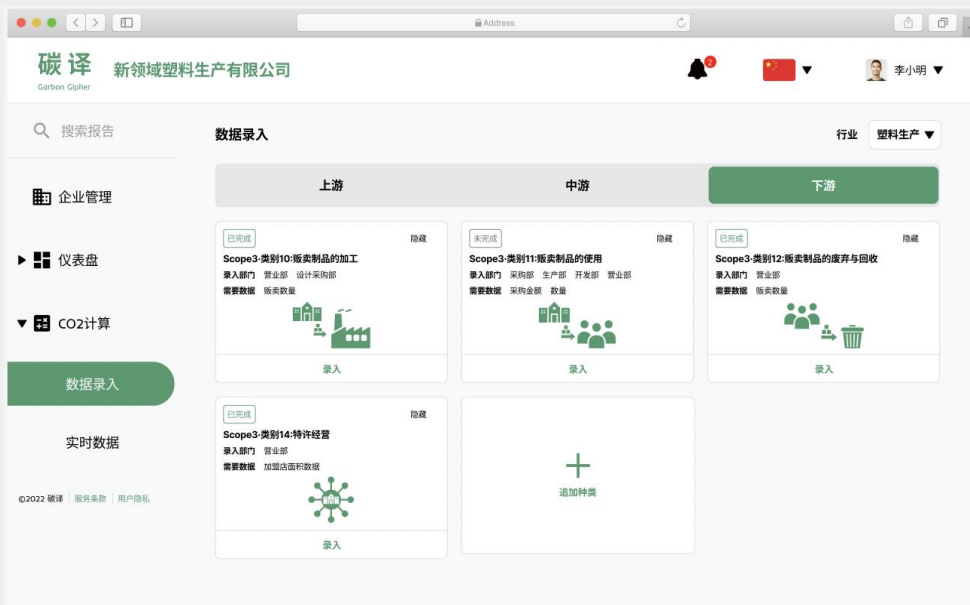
Address

碳译
Carbon Cipher

新领域塑料生产有限公司

2

李小明

搜索报告

企业管理

仪表盘

CO2计算

数据录入

实时数据

©2022 碳译 | 服务条款 | 用户隐私

数据录入

行业 塑料生产

上游 | 中游 | 下游

已完成
隐藏
Scope3-类别10:贩卖制品的加工
录入部门 营业部 设计采购部
需要数据 贩卖数量
录入

未完成
隐藏
Scope3-类别11:贩卖制品的使用
录入部门 采购部 生产部 开发部 营业部
需要数据 采购金额 数量
录入

已完成
隐藏
Scope3-类别12:贩卖制品的废弃与回收
录入部门 营业部
需要数据 贩卖数量
录入

已完成
隐藏
Scope3-类别14:特许经营
录入部门 营业部
需要数据 加盟店面积数据
录入

+
追加种类